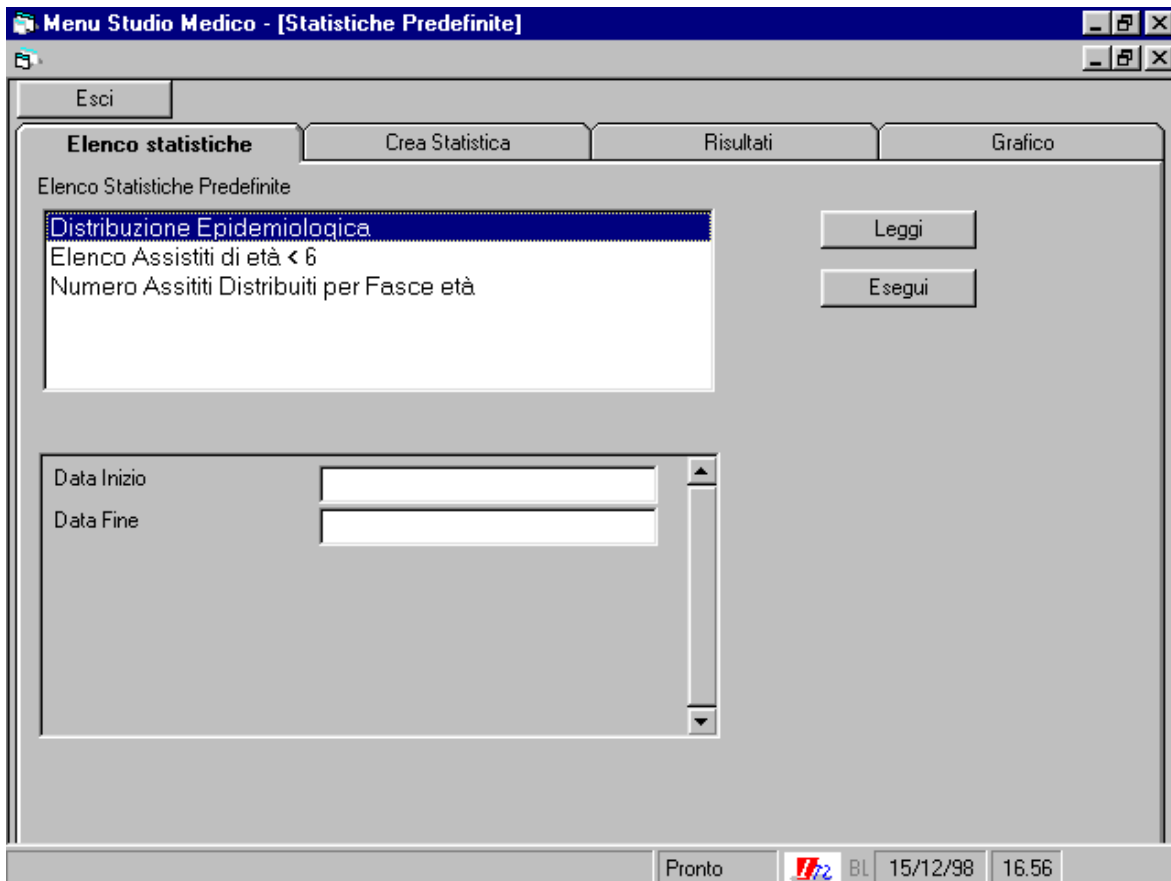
Menu Studio Medico - [Statistiche Predefinite]

Esci

Elenco statistiche
Crea Statistica
Risultati
Grafico

Elenco Statistiche Predefinite

Distribuzione Epidemiologica
Elenco Assistiti di età < 6
Numero Assititi Distribuiti per Fasce età

Leggi
Esegui

Data Inizio
Data Fine

Pronto
BL
15/12/98
16.56